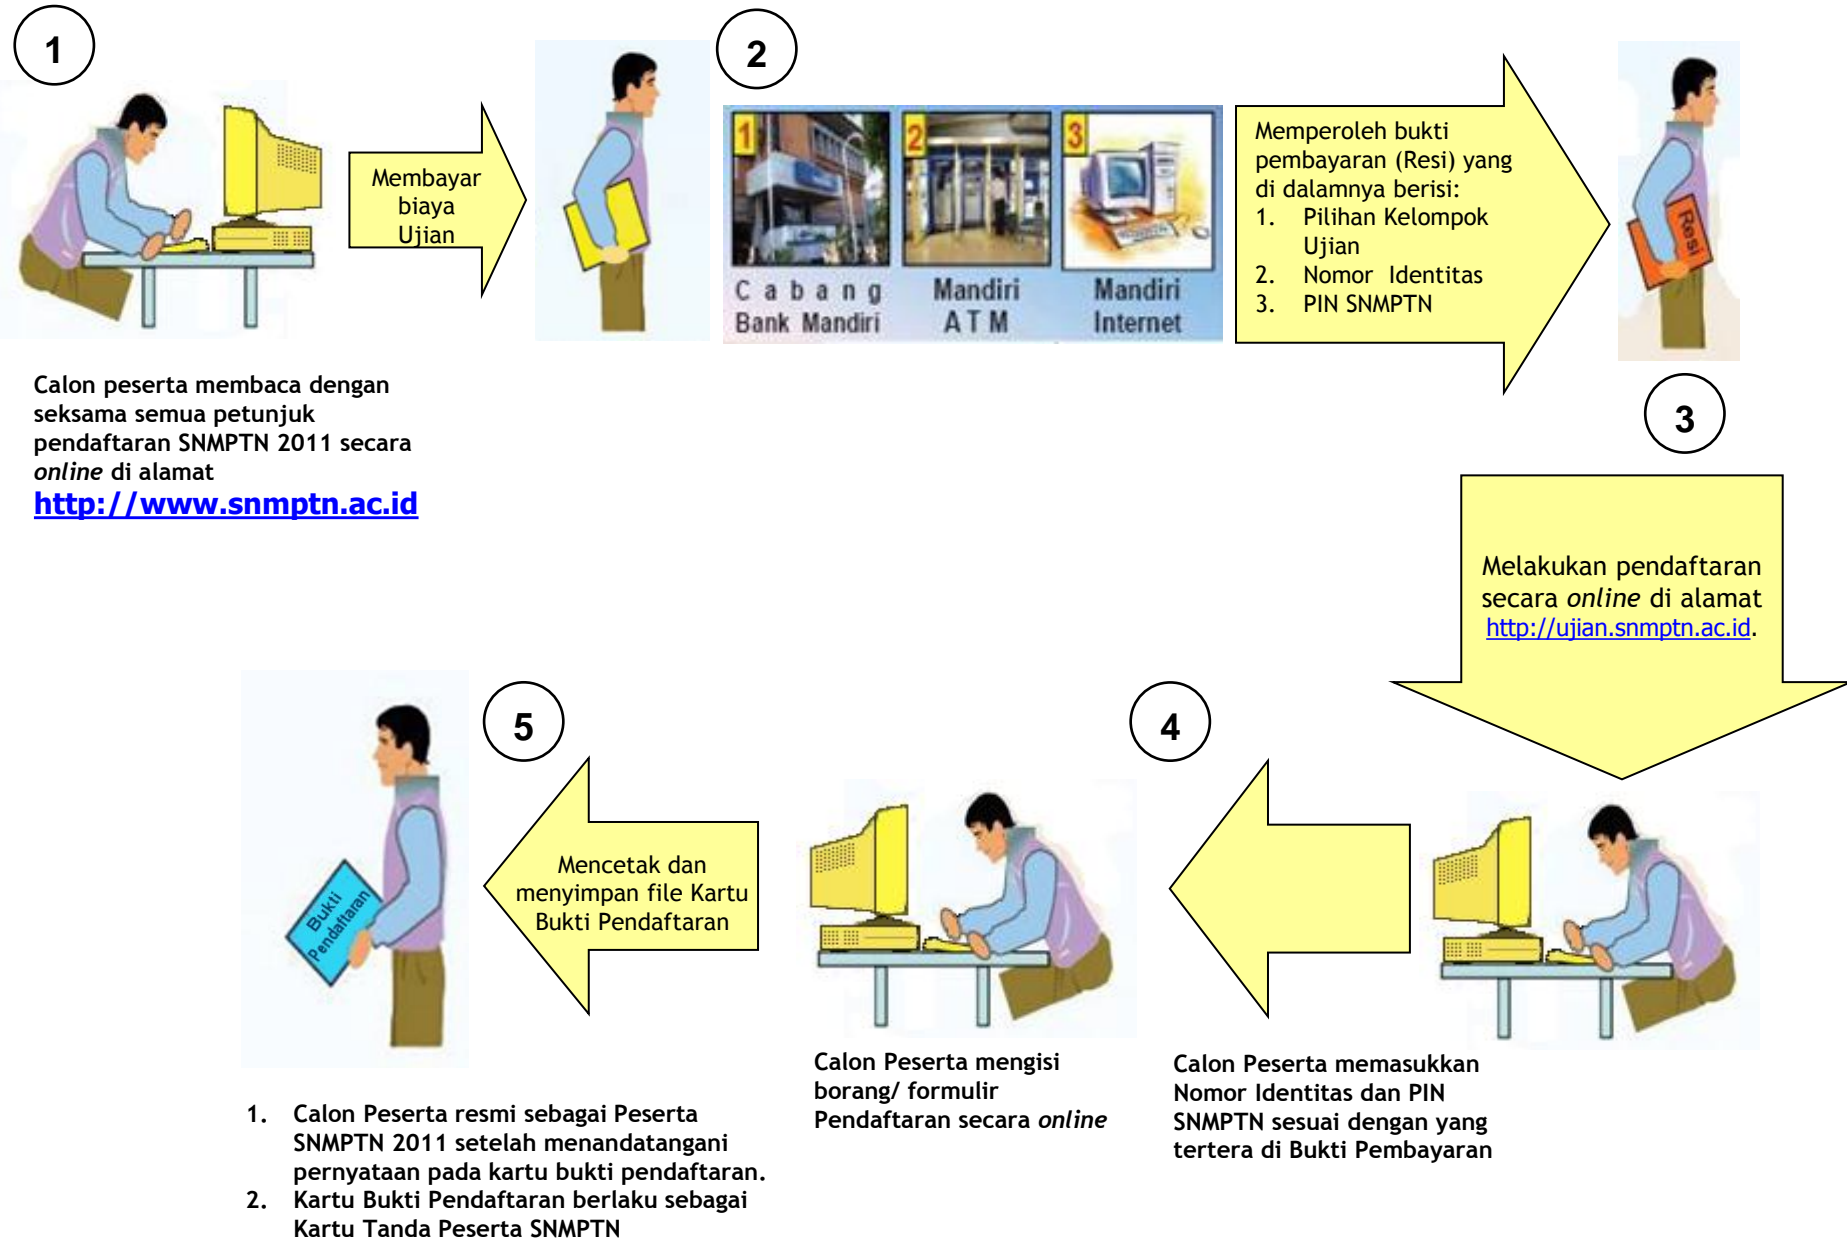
1

Membayar biaya Ujian

2

1 Cabang Bank Mandiri

2 Mandiri ATM

3 Mandiri Internet

Memperoleh bukti pembayaran (Resi) yang di dalamnya berisi:
1. Pilihan Kelompok Ujian
2. Nomor Identitas
3. PIN SNMPTN

Resi

Calon peserta membaca dengan seksama semua petunjuk pendaftaran SNMPTN 2011 secara *online* di alamat
http://www.snmptn.ac.id

3

Melakukan pendaftaran secara *online* di alamat http://ujian.snmptn.ac.id.

5

4

Mencetak dan menyimpan file Kartu Bukti Pendaftaran

Bukti Pendaftaran

Calon Peserta mengisi borang/ formulir Pendaftaran secara *online*

Calon Peserta memasukkan Nomor Identitas dan PIN SNMPTN sesuai dengan yang tertera di Bukti Pembayaran

1. Calon Peserta resmi sebagai Peserta SNMPTN 2011 setelah menandatangani pernyataan pada kartu bukti pendaftaran.
2. Kartu Bukti Pendaftaran berlaku sebagai Kartu Tanda Peserta SNMPTN